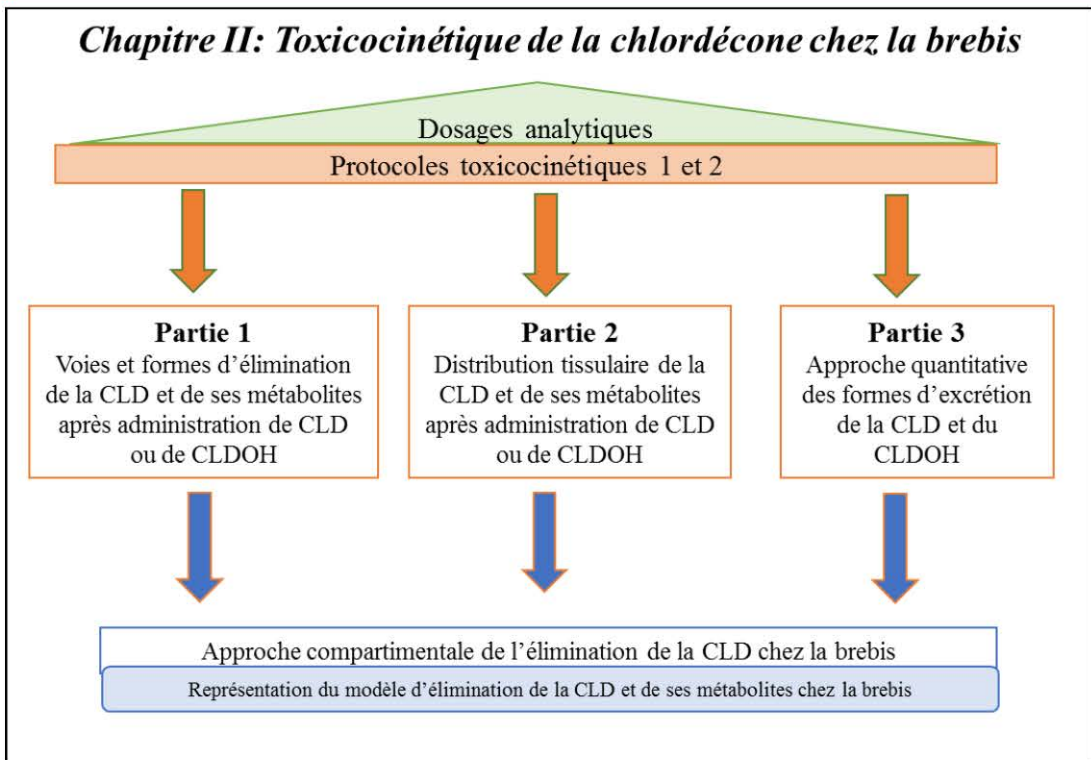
Chapitre II: Toxicocinétique de la chlordécone chez la brebis

Dosages analytiques

Protocoles toxicocinétiques 1 et 2

Partie 1
Voies et formes d'élimination de la CLD et de ses métabolites après administration de CLD ou de CLDOH

Partie 2
Distribution tissulaire de la CLD et de ses métabolites après administration de CLD ou de CLDOH

Partie 3
Approche quantitative des formes d'excrétion de la CLD et du CLDOH

Approche compartimentale de l'élimination de la CLD chez la brebis

Représentation du modèle d'élimination de la CLD et de ses métabolites chez la brebis